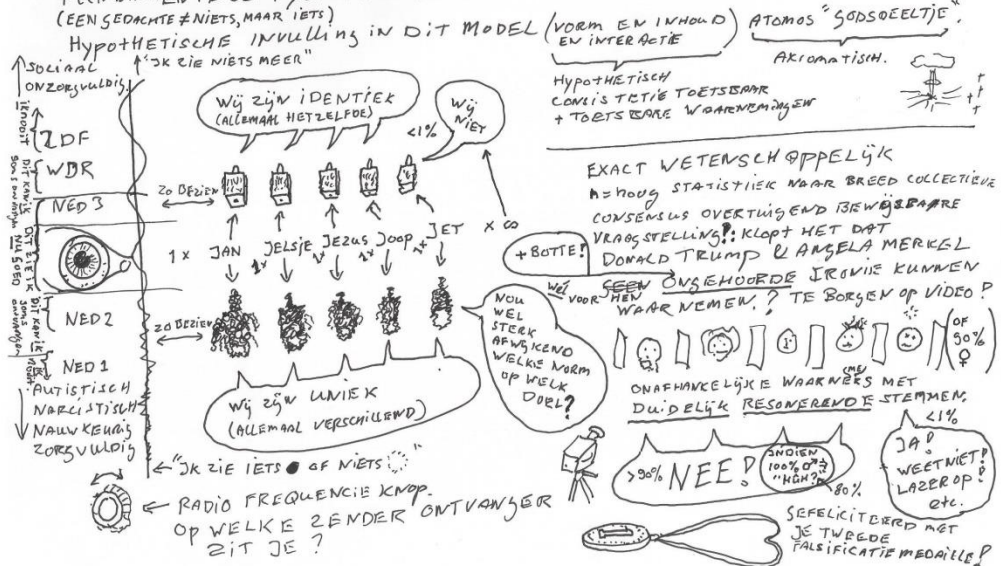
(EEN GEDACHTE ≠ NIETS, MAAR IETS)
HYPOTHETISCHE INVULLING IN DIT MODEL (VORM EN INHOUD EN INTERACTIE) ATOMOS "GODSDEELTJE". AXIOMATISCH.

HYPOTHETISCH CONSISTENTIE TOETSBAAR + TOETSBARE WAARNEMINGEN

SOCIAAL ONZORGVULDIG "IK ZIE NIETS MEER"

ZDF
WDR
NED 3
NED 2
NED 1
AUTISTISCH NARCISTISCH NAUWKEURIG ZORGVULDIG

Wij zijn IDENTIEK (ALLEMAAL HETZELFDE)

Wij NIET <1%

ZO BEZIEN

1x JAN 1x JELSJE 1x JEZUS 1x JOOP 1x JET x ∞

+ BOTTE!

ZO BEZIEN

Nou WEL STERK AFWIJKEND WELKE NORM OP WELK DOEL?

Wij zijn UNIEK (ALLEMAAL VERSCHILLEND)

"IK ZIE IETS ● OF NIETS ◌"

RADIO FREQUENCIE KNOP ONTVANGER OP WELKE ZENDER ZIT JE?

EXACT WETENSCHAPPELIJK
n = hoog STATISTIEK NAAR BREED COLLECTIEVE CONSENSUS OVERTUIGEND BEWIJSBAARE VRAAGSTELLING?: Klopt het dat DONALD TRUMP & ANGELA MERKEL GEEN ONGEHOORDE IRONIE KUNNEN WEL VOOR HEN WAARNEMEN? TE BORGEN op VIDEO?

(OF 90% ♀)

ONAFHANKELIJKE WAARNEMERS MET DUIDELIJK RESONERENDE STEMMEN.

>90% NEE! (INDIEN 100% O "HGH") 80%

<1% JA! WEETNIET! LAZER OP! etc.

GEFELICITEERD MET JE TWEEDE FALSIFICATIE MEDAILLE!